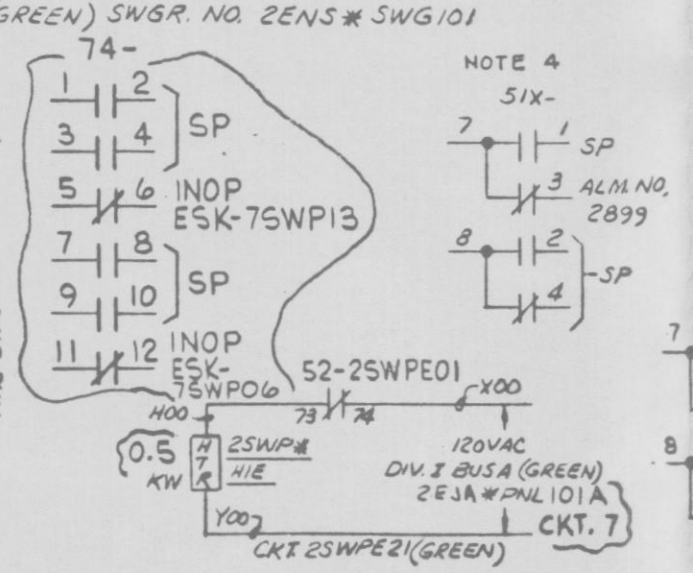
GREEN) SWGR. NO. 2ENS * SWG101

74-
1 2
3 4
SP
5 6 INOP
ESK-7SWP13
7 8
9 10
SP
11 12 INOP
ESK-
7SWP06

NOTE 4
51X-
7 1 SP
3 ALM. NO. 2899
8 2
4
SP

52-2SWPE01
73 74
X00
H00
0.5 KW
H
T
R
2SWP*
HIE
120VAC
DIV. I BUS A (GREEN)
2EJA*PNL101A
CKT. 7
Y00
CKT. 2SWPE21 (GREEN)

7
8